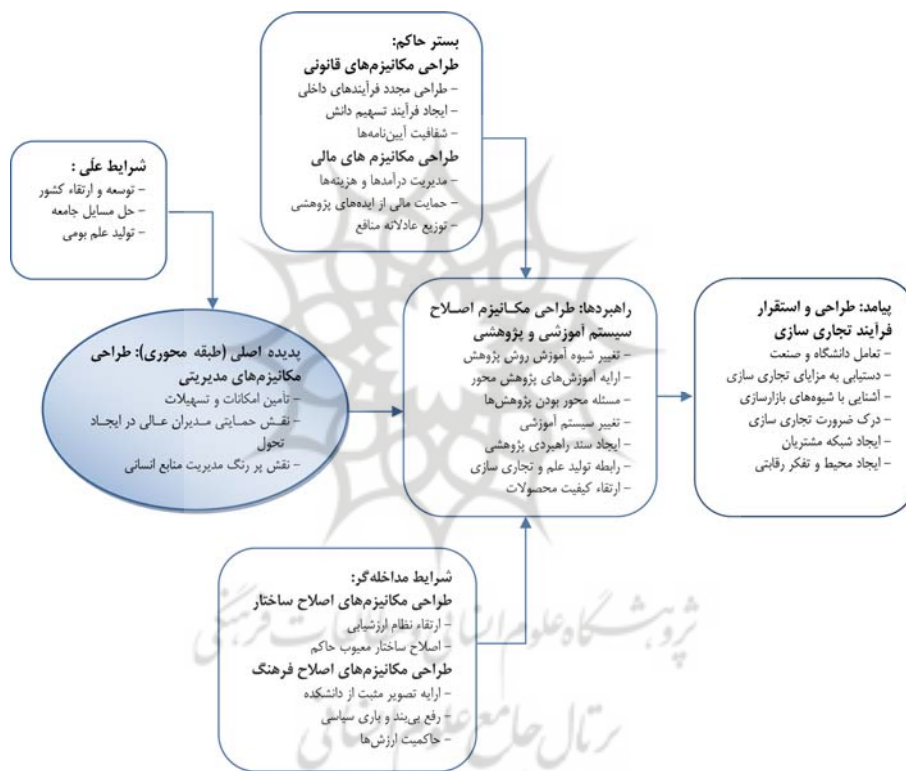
بستر حاکم:
طراحی مکانیزم‌های قانونی
- طراحی مجدد فرآیندهای داخلی
- ایجاد فرآیند تسهیم دانش
- شفافیت آیین‌نامه‌ها
طراحی مکانیزم های مالی
- مدیریت درآمدها و هزینه‌ها
- حمایت مالی از ایده‌های پژوهشی
- توزیع عادلانه منافع

شرایط علّی :
- توسعه و ارتقاء کشور
- حل مسایل جامعه
- تولید علم بومی

پدیده اصلی (طبقه محوری): طراحی مکانیزم‌های مدیریتی
- تامین امکانات و تسهیلات
- نقش حمایتی مدیران عالی در ایجاد تحول
- نقش پر رنگ مدیریت منابع انسانی

راهبردها: طراحی مکانیزم اصلاح سیستم آموزشی و پژوهشی
- تغییر شیوه آموزش روش پژوهش
- ارایه آموزش‌های پژوهش محور
- مسئله محور بودن پژوهش‌ها
- تغییر سیستم آموزشی
- ایجاد سند راهبردی پژوهشی
- رابطه تولید علم و تجاری سازی
- ارتقاء کیفیت محصولات

پیامد: طراحی و استقرار فرآیند تجاری سازی
- تعامل دانشگاه و صنعت
- دستیابی به مزایای تجاری سازی
- آشنایی با شیوه‌های بازارسازی
- درک ضرورت تجاری سازی
- ایجاد شبکه مشتریان
- ایجاد محیط و تفکر رقابتی

شرایط مداخله‌گر:
طراحی مکانیزم‌های اصلاح ساختار
- ارتقاء نظام ارزشیابی
- اصلاح ساختار معیوب حاکم
طراحی مکانیزم‌های اصلاح فرهنگ
- ارایه تصویر مثبت از دانشکده
- رفع پی‌بند و باری سیاسی
- حاکمیت ارزش‌ها

پژوهشگاه علوم انسانی و مطالعات فرهنگی
پرتال جامع علوم انسانی